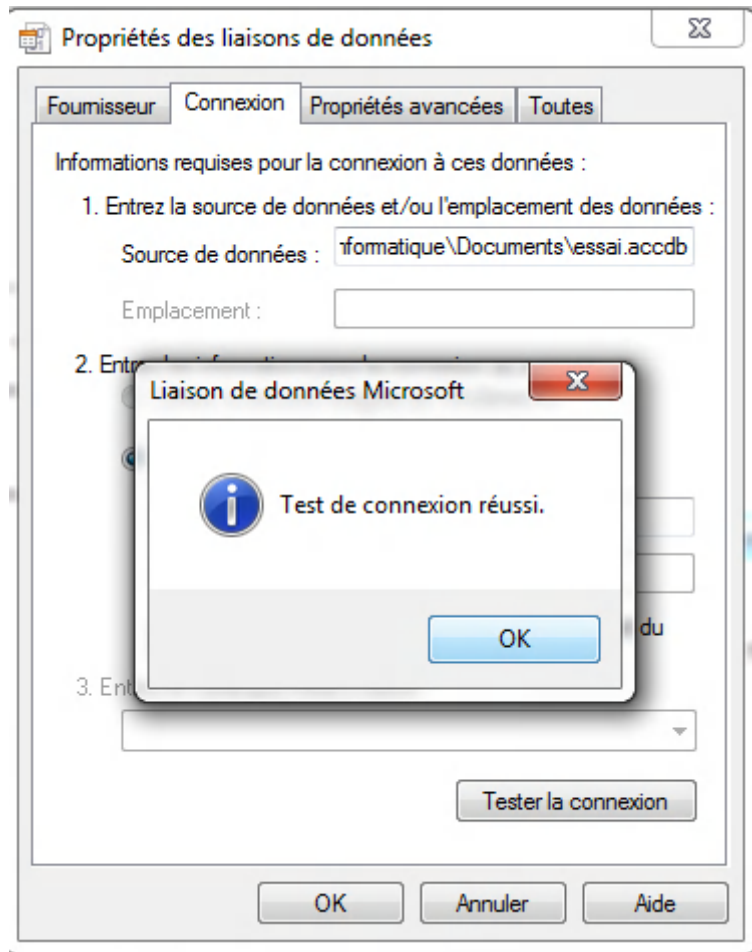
Propriétés des liaisons de données

Fournisseur | Connexion | Propriétés avancées | Toutes

Informations requises pour la connexion à ces données :

1. Entrez la source de données et/ou l'emplacement des données :

Source de données : nformatique\Documents\essai.accdb

Emplacement :

2. Entr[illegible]

du

3. Ent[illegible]

Tester la connexion

OK | Annuler | Aide

Liaison de données Microsoft

Test de connexion réussi.

OK